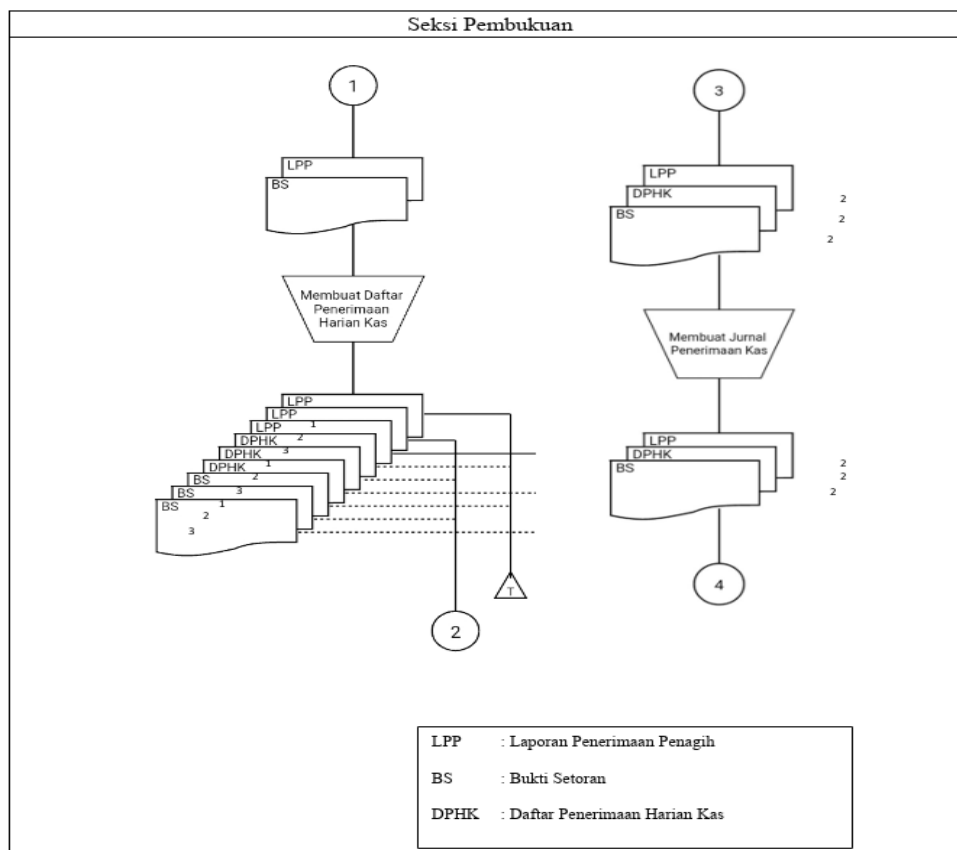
Seksi Pembukuan

1

LPP
BS

Membuat Daftar Penerimaan Harian Kas

LPP
LPP
LPP 1
DPHK 2
DPHK 3
DPHK 1
BS 2
BS 3
BS 1
2
3

T

2

3

LPP
DPHK
BS
2
2
2

Membuat Jurnal Penerimaan Kas

LPP
DPHK
BS
2
2
2

4

LPP : Laporan Penerimaan Penagih

BS : Bukti Setoran

DPHK : Daftar Penerimaan Harian Kas